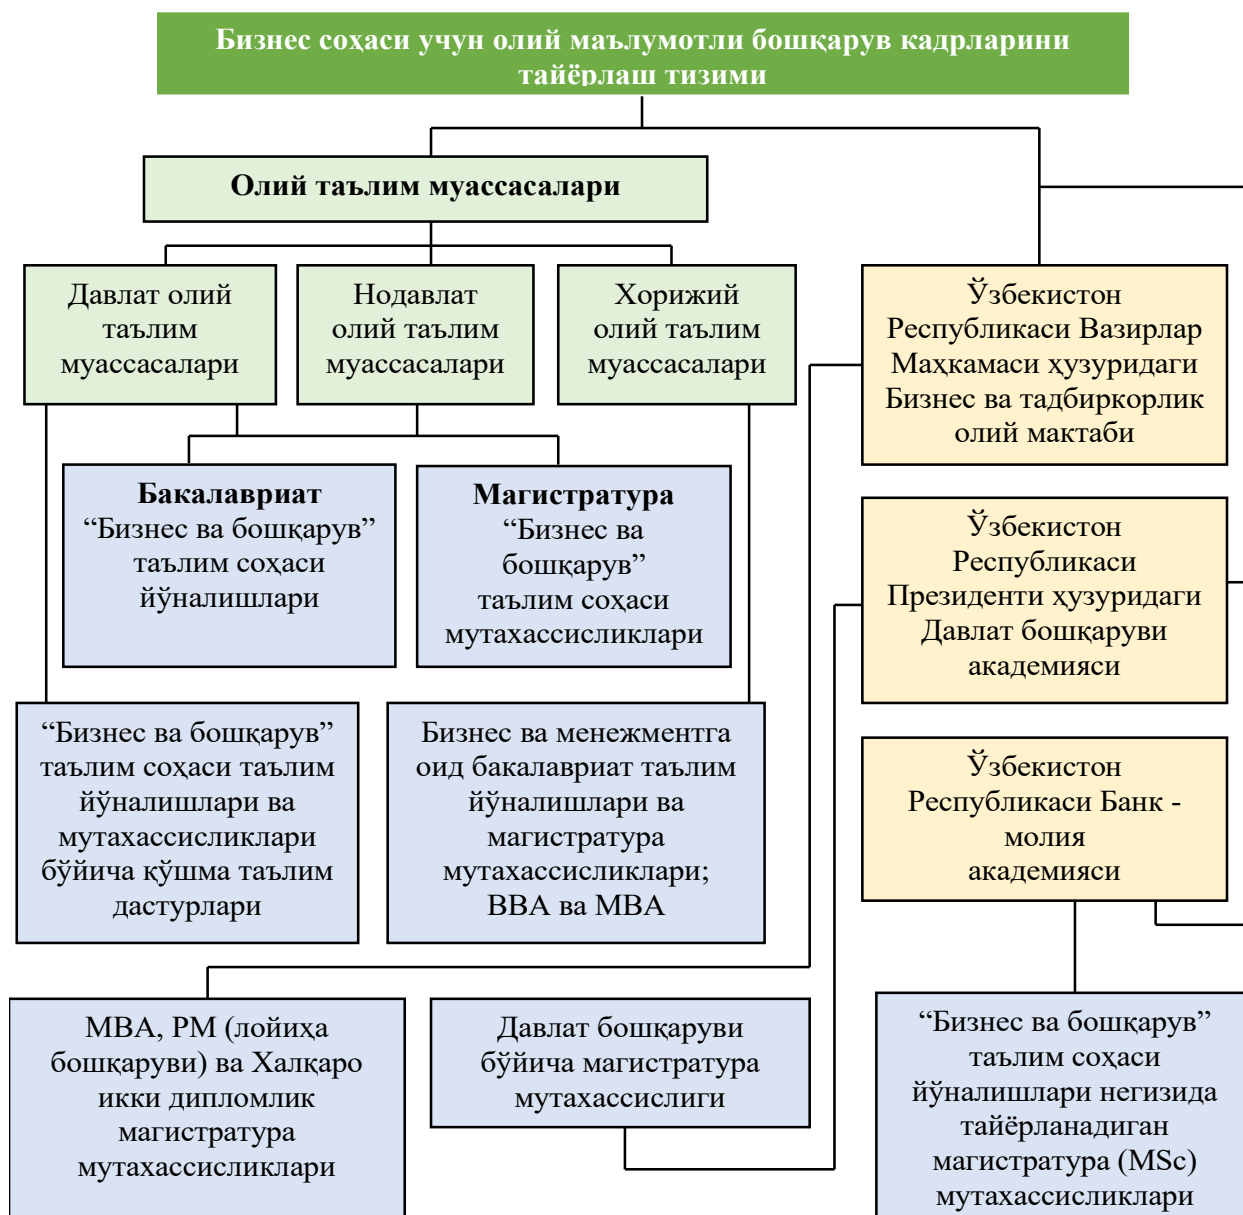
Бизнес соҳаси учун олий маълумотли бошқарув кадрларини тайёрлаш тизими

Олий таълим муассасалари

Давлат олий таълим муассасалари

Нодавлат олий таълим муассасалари

Хорижий олий таълим муассасалари

Ўзбекистон Республикаси Вазирлар Маҳкамаси ҳузуридаги Бизнес ва тадбиркорлик олий мактаби

Бакалавриат
“Бизнес ва бошқарув” таълим соҳаси йўналишлари

Магистратура
“Бизнес ва бошқарув” таълим соҳаси мутахассисликлари

Ўзбекистон Республикаси Президенти ҳузуридаги Давлат бошқаруви академияси

“Бизнес ва бошқарув” таълим соҳаси таълим йўналишлари ва мутахассисликлари бўйича қўшма таълим дастурлари

Бизнес ва менежментга оид бакалавриат таълим йўналишлари ва магистратура мутахассисликлари; BBA ва MBA

Ўзбекистон Республикаси Банк - молия академияси

MBA, PM (лойиҳа бошқаруви) ва Халқаро икки дипломлик магистратура мутахассисликлари

Давлат бошқаруви бўйича магистратура мутахассислиги

“Бизнес ва бошқарув” таълим соҳаси йўналишлари негизида тайёрланадиган магистратура (MSc) мутахассисликлари